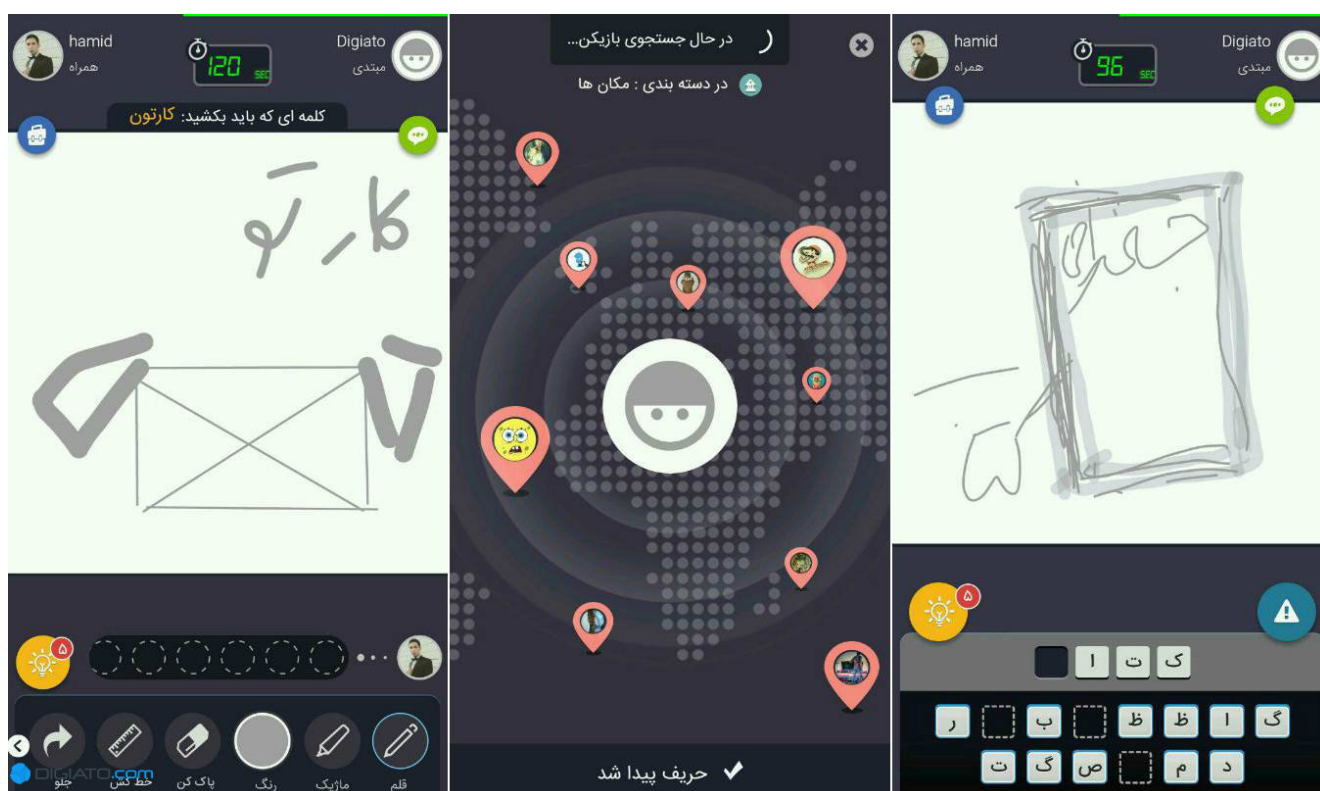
hamid
همراه

120 SEC

Digiato
مبتدی

کلمه ای که باید بکشید: کارتون

کارتو

۵

جلو
خط کش
پاک کن
رنگ
ماژیک
قلم

DIGIATO.com

در حال جستجوی بازیکن...

در دسته بندی : مکان ها

حریف پیدا شد

hamid
همراه

96 SEC

Digiato
مبتدی

۵

ک ت ا

گ ا ظ ظ ب ر
د م ص گ ت